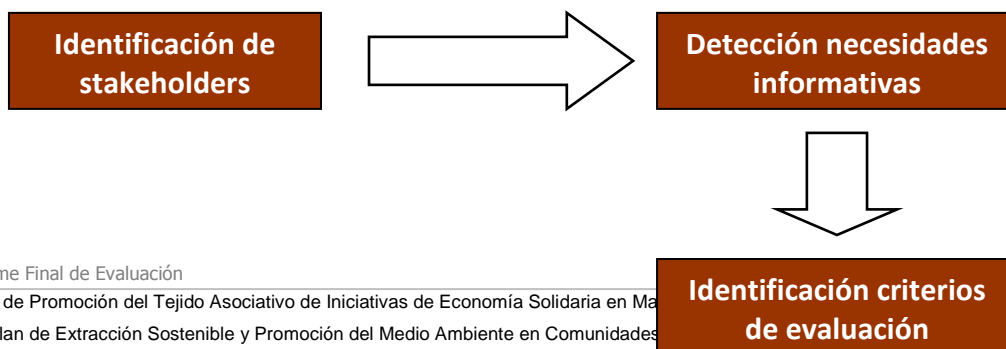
Identificación de stakeholders

Detección necesidades informativas

Identificación criterios de evaluación

me Final de Evaluación

de Promoción del Tejido Asociativo de Iniciativas de Economía Solidaria en Ma

lan de Extracción Sostenible y Promoción del Medio Ambiente en Comunidades